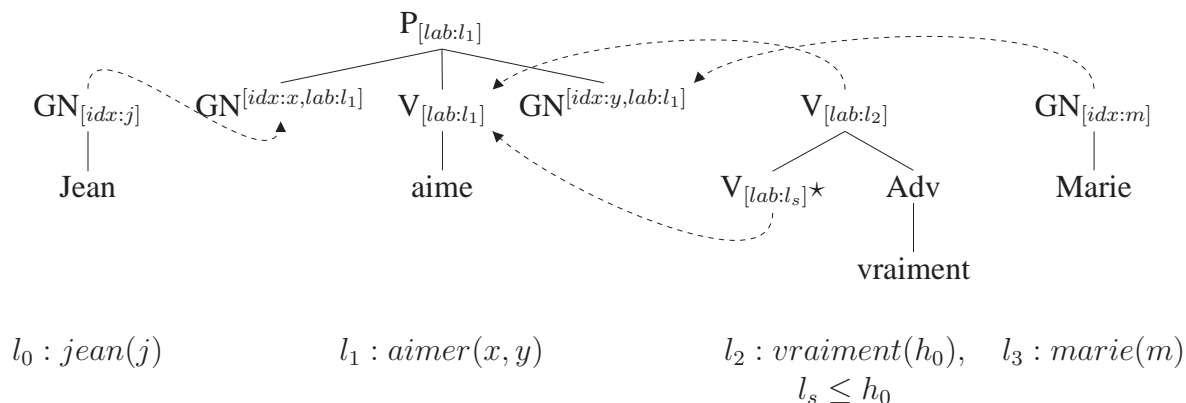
$P_{[lab:l_1]}$

$GN_{[idx:j]}$ $GN^{[idx:x,lab:l_1]}$ $V_{[lab:l_1]}$ $GN^{[idx:y,lab:l_1]}$ $V_{[lab:l_2]}$ $GN_{[idx:m]}$

Jean aime $V_{[lab:l_s]}\star$ Adv Marie

vraiment

$l_0 : jean(j)$ $l_1 : aimer(x, y)$ $l_2 : vraiment(h_0)$, $l_s \leq h_0$ $l_3 : marie(m)$